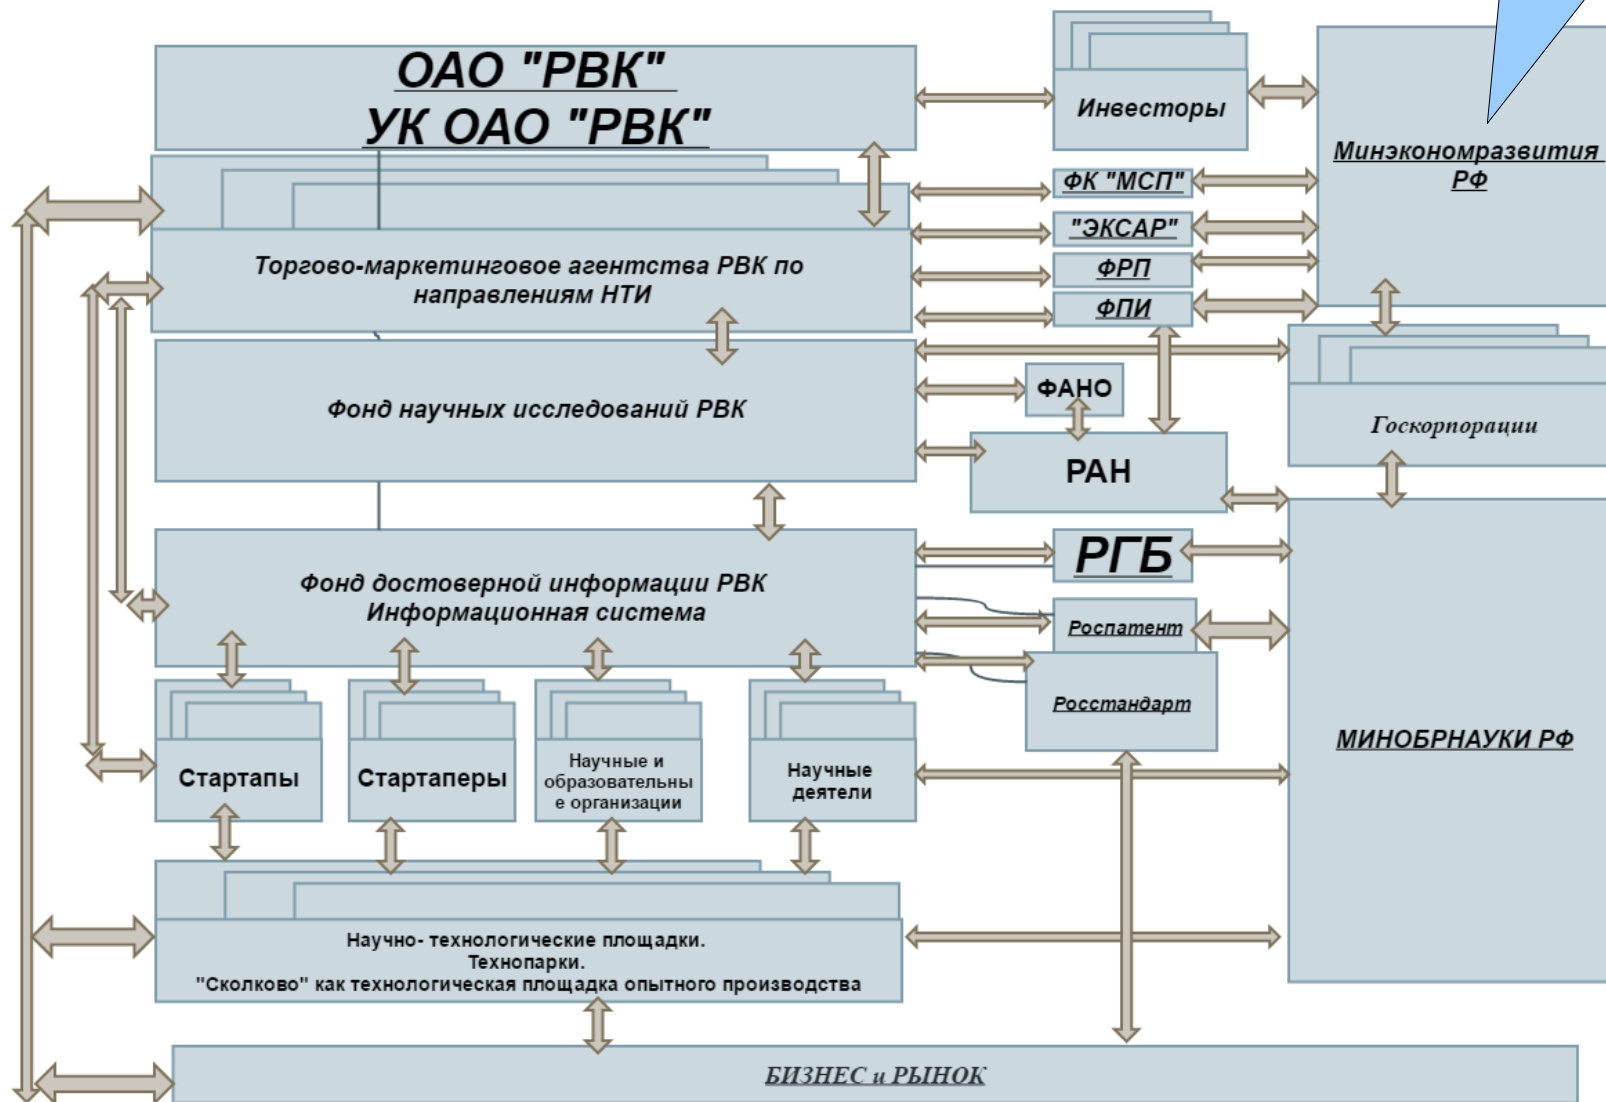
ОАО "РВК"
УК ОАО "РВК"

Инвесторы

Минэкономразвития РФ

ФК "МСП"

"ЭКСАР"

ФРП

ФПИ

Торгово-маркетинговое агентство РВК по направлениям НТИ

Фонд научных исследований РВК

ФАНО

РАН

Госкорпорации

Фонд достоверной информации РВК
Информационная система

РГБ

Роспатент

Росстандарт

МИНОБРНАУКИ РФ

Стартапы

Стартаперы

Научные и образовательные организации

Научные деятели

Научно- технологические площадки.
Технопарки.
"Сколково" как технологическая площадка опытного производства

БИЗНЕС и РЫНОК